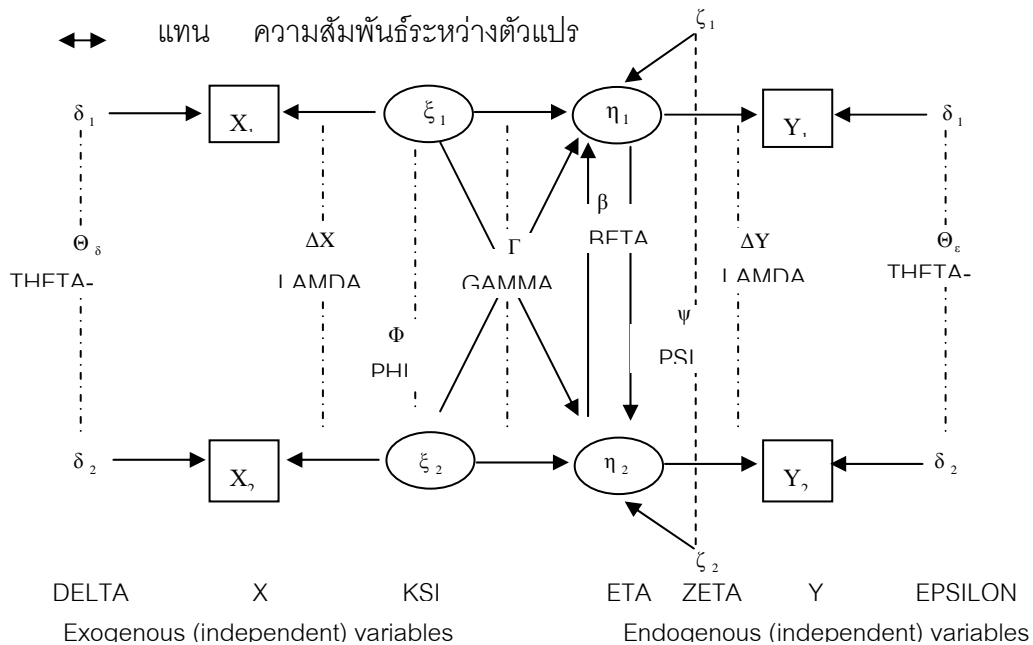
↔ แทน ความสัมพันธ์ระหว่างตัวแปร

$\zeta_1$

$\delta_1$ X, $\xi_1$ $\eta_1$ Y, $\delta_1$

$\beta$

$\Theta_\delta$ $\Delta X$ $\Gamma$ BETA $\Delta Y$ $\Theta_\varepsilon$

THETA- LAMDA GAMMA LAMDA THETA-

$\Phi$ $\psi$

PHI PSI

$\delta_2$ X, $\xi_2$ $\eta_2$ Y, $\delta_2$

$\zeta_2$

DELTA X KSI ETA ZETA Y EPSILON

Exogenous (independent) variables Endogenous (independent) variables